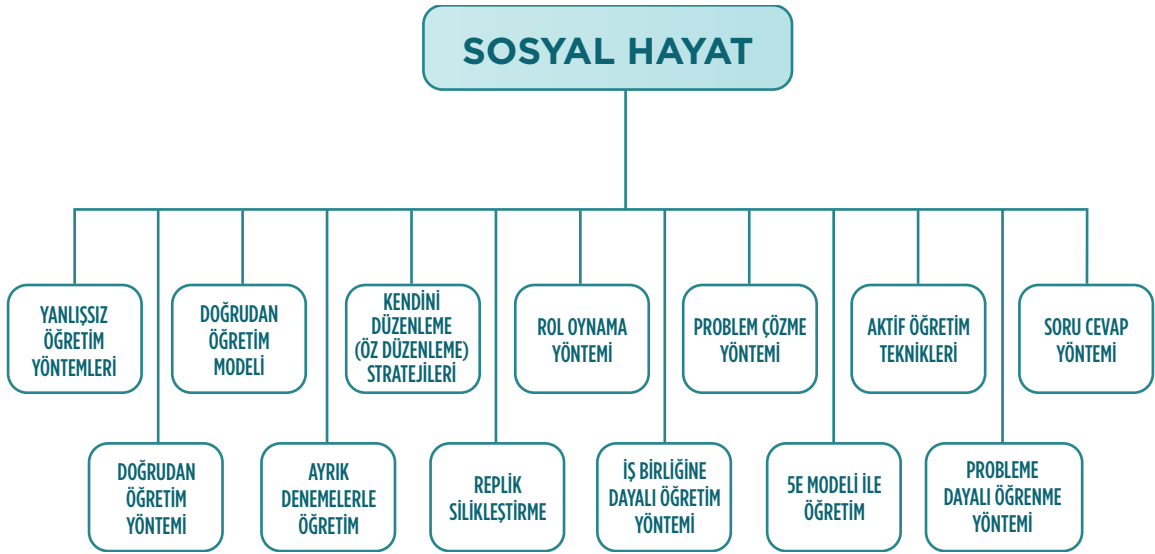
SOSYAL HAYAT

YANLIŞSIZ ÖĞRETİM YÖNTEMLERİ

DOĞRUDAN ÖĞRETİM YÖNTEMİ

DOĞRUDAN ÖĞRETİM MODELİ

AYRIK DENEMELERLE ÖĞRETİM

KENDİNİ DÜZENLEME (ÖZ DÜZENLEME) STRATEJİLERİ

REPLİK SİLİKLEŞTİRME

ROL OYNAMA YÖNTEMİ

İŞ BİRLİĞİNE DAYALI ÖĞRETİM YÖNTEMİ

PROBLEM ÇÖZME YÖNTEMİ

5E MODELİ İLE ÖĞRETİM

AKTİF ÖĞRETİM TEKNİKLERİ

PROBLEME DAYALI ÖĞRENME YÖNTEMİ

SORU CEVAP YÖNTEMİ